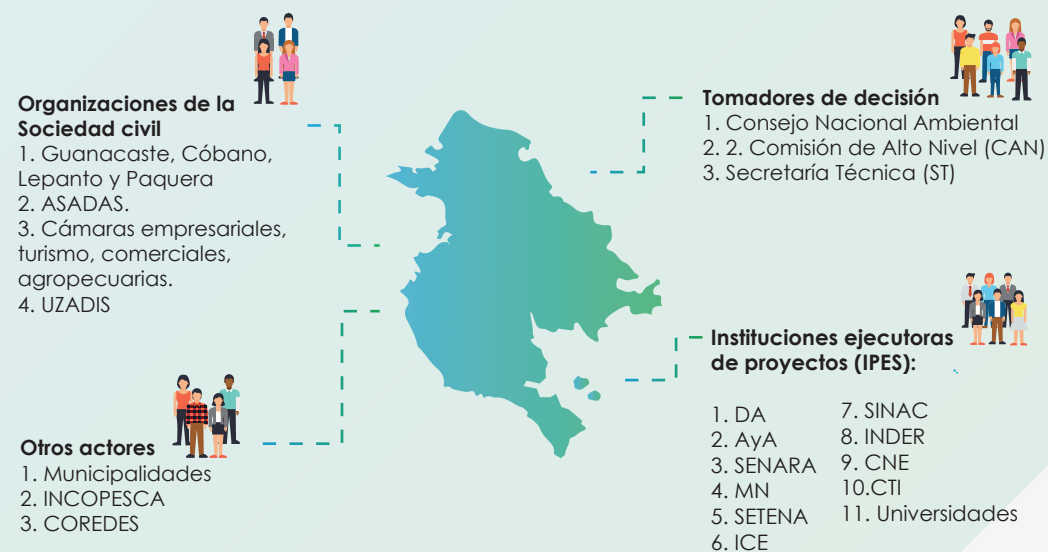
Organizaciones de la Sociedad civil
1. Guanacaste, Cóbano, Lepanto y Paquera
2. ASADAS.
3. Cámaras empresariales, turismo, comerciales, agropecuarias.
4. UZADIS

Tomadores de decisión
1. Consejo Nacional Ambiental
2. 2. Comisión de Alto Nivel (CAN)
3. Secretaría Técnica (ST)

Instituciones ejecutoras de proyectos (IPES):

1. DA
2. AyA
3. SENARA
4. MN
5. SETENA
6. ICE
7. SINAC
8. INDER
9. CNE
10.CTI
11. Universidades

Otros actores
1. Municipalidades
2. INCOPESCA
3. COREDES